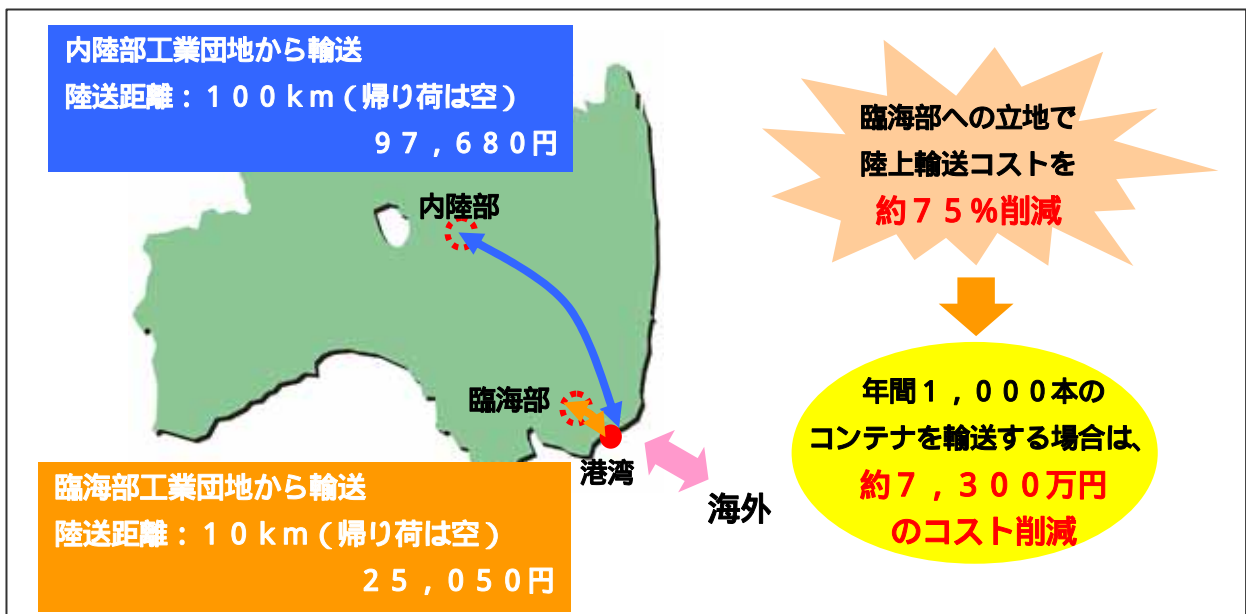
内陸部工業団地から輸送
陸送距離：１００ｋｍ（帰り荷は空）
９７，６８０円

臨海部への立地で
陸上輸送コストを
約７５％削減

内陸部

臨海部

港湾

海外

年間１，０００本の
コンテナを輸送する場合は、
約７，３００万円
のコスト削減

臨海部工業団地から輸送
陸送距離：１０ｋｍ（帰り荷は空）
２５，０５０円